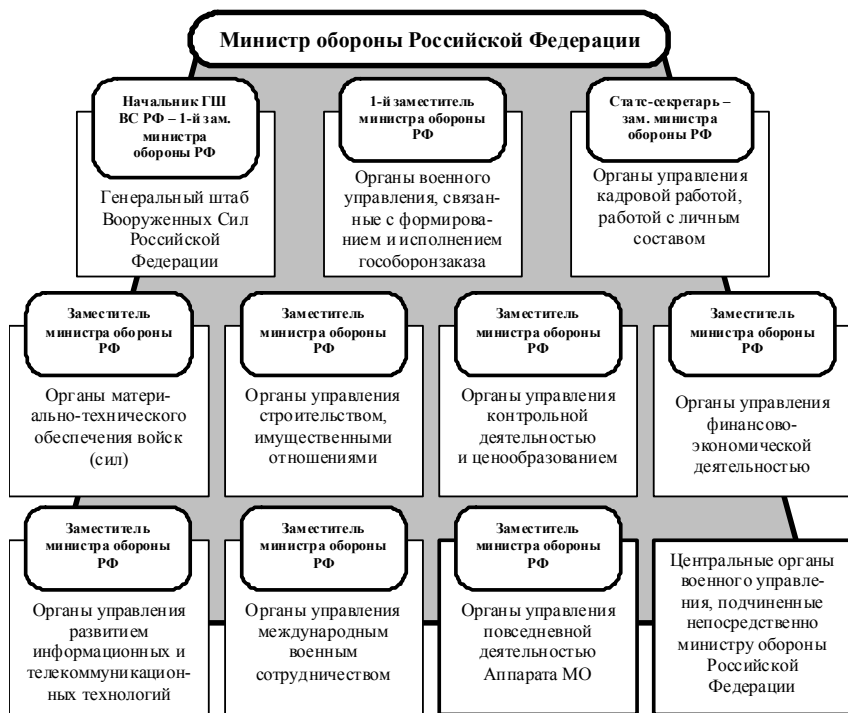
Министр обороны Российской Федерации

Начальник ГШ ВС РФ – 1-й зам. министра обороны РФ

Генеральный штаб Вооруженных Сил Российской Федерации

1-й заместитель министра обороны РФ

Органы военного управления, связанные с формированием и исполнением гособоронзаказа

Статс-секретарь – зам. министра обороны РФ

Органы управления кадровой работой, работой с личным составом

Заместитель министра обороны РФ

Органы материально-технического обеспечения войск (сил)

Заместитель министра обороны РФ

Органы управления строительством, имущественными отношениями

Заместитель министра обороны РФ

Органы управления контрольной деятельностью и ценообразованием

Заместитель министра обороны РФ

Органы управления финансово-экономической деятельностью

Заместитель министра обороны РФ

Органы управления развитием информационных и телекоммуникационных технологий

Заместитель министра обороны РФ

Органы управления международным военным сотрудничеством

Заместитель министра обороны РФ

Органы управления повседневной деятельностью Аппарата МО

Центральные органы военного управления, подчиненные непосредственно министру обороны Российской Федерации